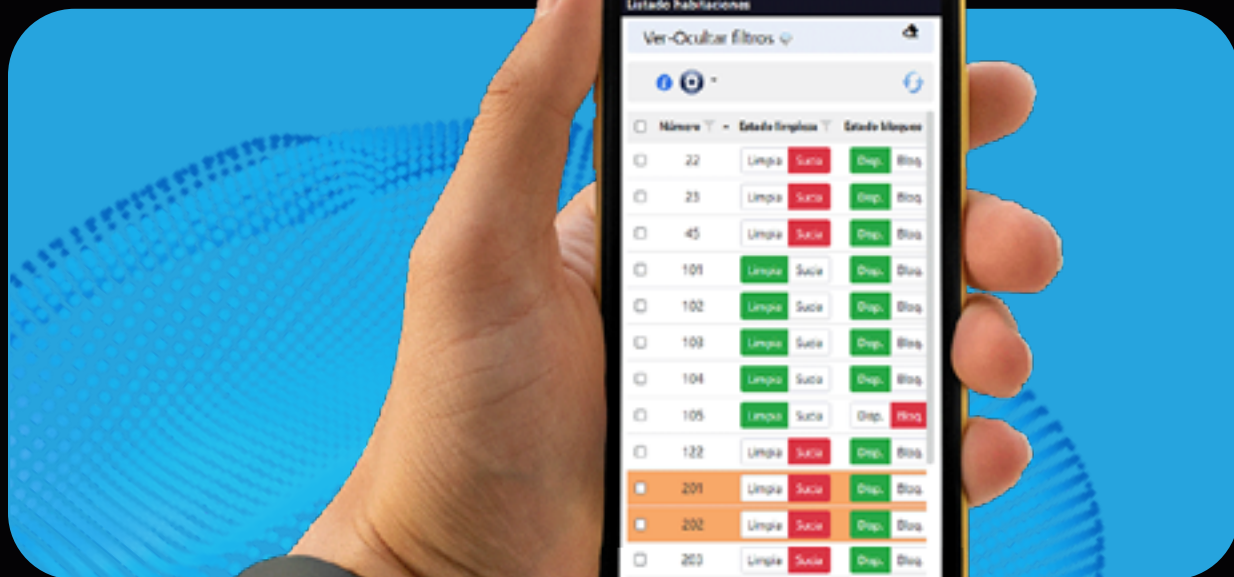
Listado habitaciones

Ver-Ocultar filtros

| | Número | Estado limpieza | | Estado bloqueo | |
|---|---|---|---|---|---|
| | 22 | Limpia | Sucia | Disp. | Bloq. |
| | 23 | Limpia | Sucia | Disp. | Bloq. |
| | 45 | Limpia | Sucia | Disp. | Bloq. |
| | 101 | Limpia | Sucia | Disp. | Bloq. |
| | 102 | Limpia | Sucia | Disp. | Bloq. |
| | 103 | Limpia | Sucia | Disp. | Bloq. |
| | 104 | Limpia | Sucia | Disp. | Bloq. |
| | 105 | Limpia | Sucia | Disp. | Bloq. |
| | 122 | Limpia | Sucia | Disp. | Bloq. |
| | 201 | Limpia | Sucia | Disp. | Bloq. |
| | 202 | Limpia | Sucia | Disp. | Bloq. |
| | 203 | Limpia | Sucia | Disp. | Bloq. |